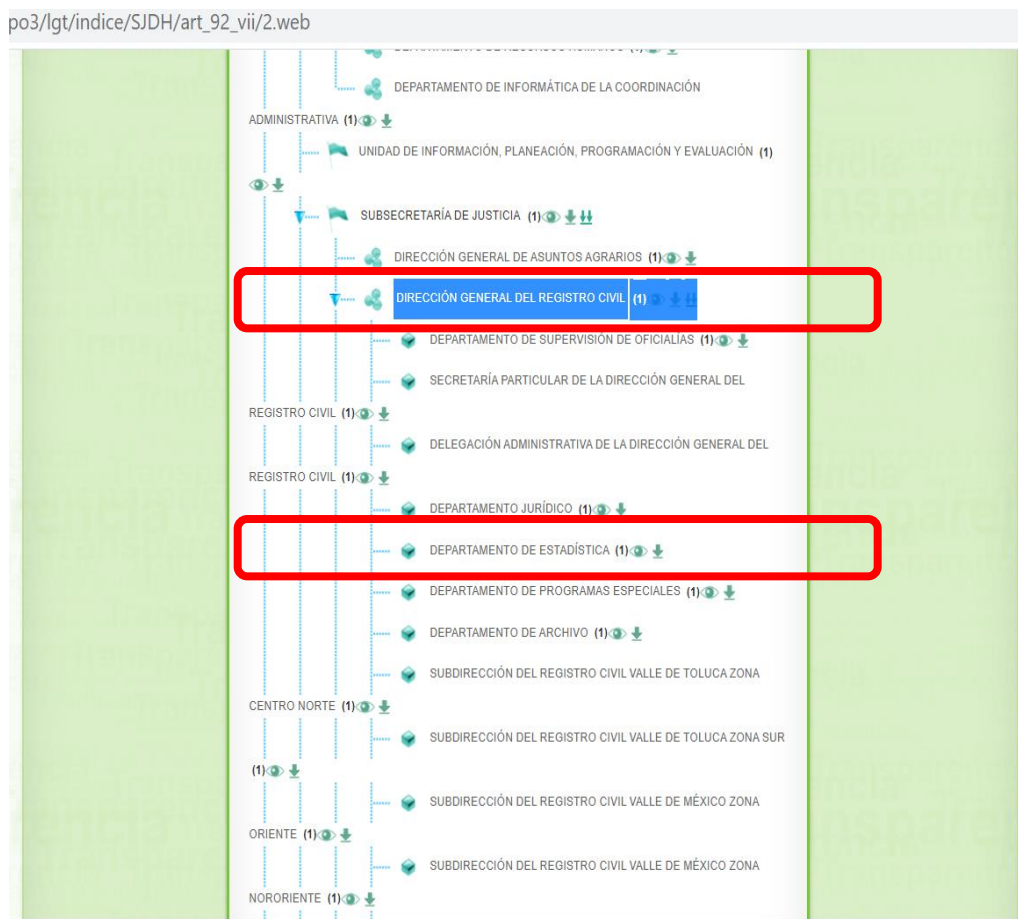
po3/lgt/indice/SJDH/art_92_vii/2.web

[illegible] (1)

DEPARTAMENTO DE INFORMÁTICA DE LA COORDINACIÓN ADMINISTRATIVA (1)

UNIDAD DE INFORMACIÓN, PLANEACIÓN, PROGRAMACIÓN Y EVALUACIÓN (1)

SUBSECRETARÍA DE JUSTICIA (1)

DIRECCIÓN GENERAL DE ASUNTOS AGRARIOS (1)

DIRECCIÓN GENERAL DEL REGISTRO CIVIL (1)

DEPARTAMENTO DE SUPERVISIÓN DE OFICIALÍAS (1)

SECRETARÍA PARTICULAR DE LA DIRECCIÓN GENERAL DEL REGISTRO CIVIL (1)

DELEGACIÓN ADMINISTRATIVA DE LA DIRECCIÓN GENERAL DEL REGISTRO CIVIL (1)

DEPARTAMENTO JURÍDICO (1)

DEPARTAMENTO DE ESTADÍSTICA (1)

DEPARTAMENTO DE PROGRAMAS ESPECIALES (1)

DEPARTAMENTO DE ARCHIVO (1)

SUBDIRECCIÓN DEL REGISTRO CIVIL VALLE DE TOLUCA ZONA CENTRO NORTE (1)

SUBDIRECCIÓN DEL REGISTRO CIVIL VALLE DE TOLUCA ZONA SUR (1)

SUBDIRECCIÓN DEL REGISTRO CIVIL VALLE DE MÉXICO ZONA ORIENTE (1)

SUBDIRECCIÓN DEL REGISTRO CIVIL VALLE DE MÉXICO ZONA NORORIENTE (1)